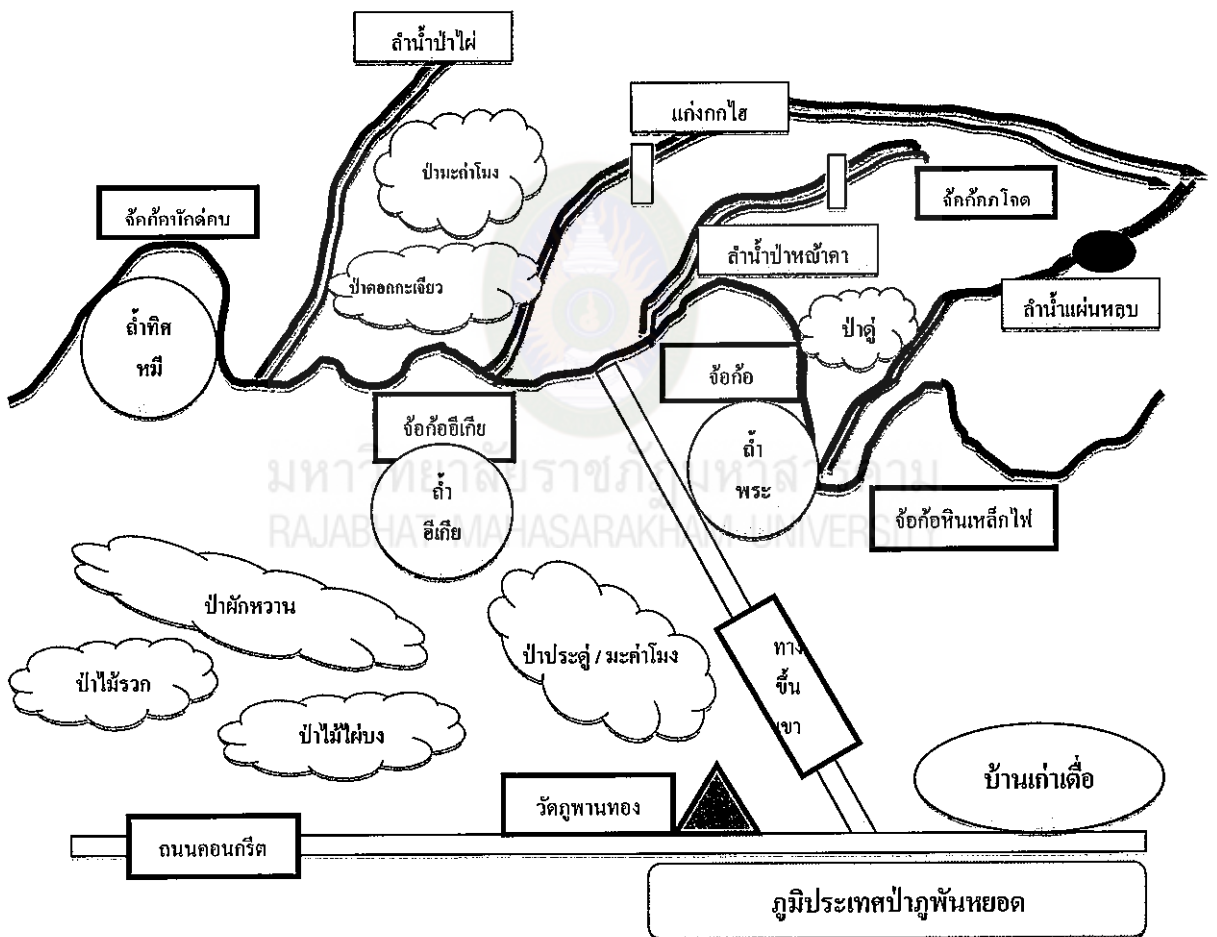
ลำน้ำป่าไผ่

แก่งกกไฮ

ป่ามะค่าโมง

จัคก้อจักค่คบ

จัคก้ภกโจด

ป่าดอกกะเจียว

ลำน้ำป่าหญ้าคา

ถ้ำทิศ หมี

ลำน้ำแผ่นหอบ

ป่าดู่

จ้อก้อ

จ้อก้ออีเกีย

ถ้ำ พระ

มหาวิทยาลัยราชภัฏมหาสารคาม
RAJABHAT MAHASARAKHAM UNIVERSITY

ถ้ำ อีเกีย

จ้อก้อหินเหล็กไฟ

ป่าผักหวาน

ป่าประดู่ / มะค่าโมง

ทาง ขึ้น เขา

ป่าไม้รวก

ป่าไม้ไผ่บง

บ้านเก่าเดื่อ

วัดภูพานทอง

ถนนคอนกรีต

ภูมิประเทศป่าภูพันหยอด